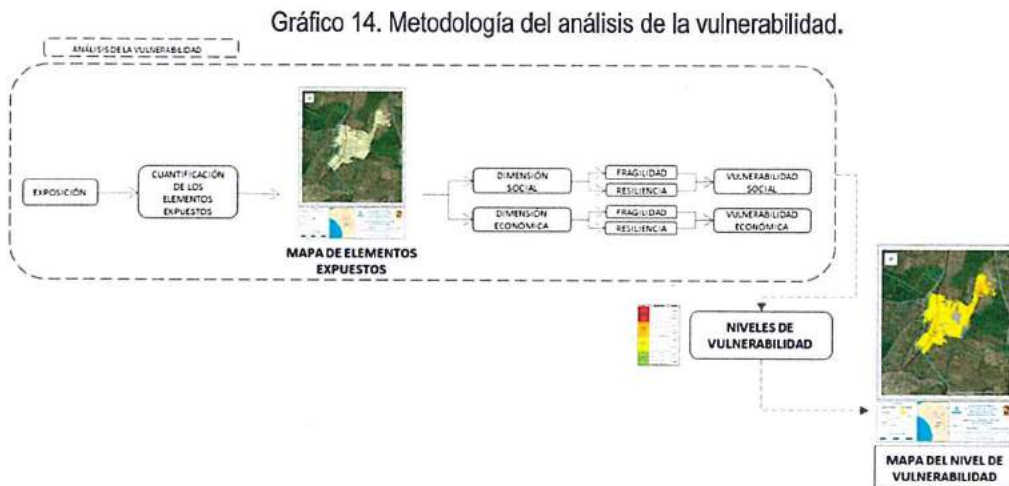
Gráfico 14. Metodología del análisis de la vulnerabilidad.

ANÁLISIS DE LA VULNERABILIDAD

EXPOSICIÓN

CUANTIFICACIÓN DE LOS ELEMENTOS EXPUESTOS

MAPA DE ELEMENTOS EXPUESTOS

DIMENSIÓN SOCIAL

FRAGILIDAD

RESILIENCIA

VULNERABILIDAD SOCIAL

DIMENSIÓN ECONÓMICA

FRAGILIDAD

RESILIENCIA

VULNERABILIDAD ECONÓMICA

NIVELES DE VULNERABILIDAD

MAPA DEL NIVEL DE VULNERABILIDAD